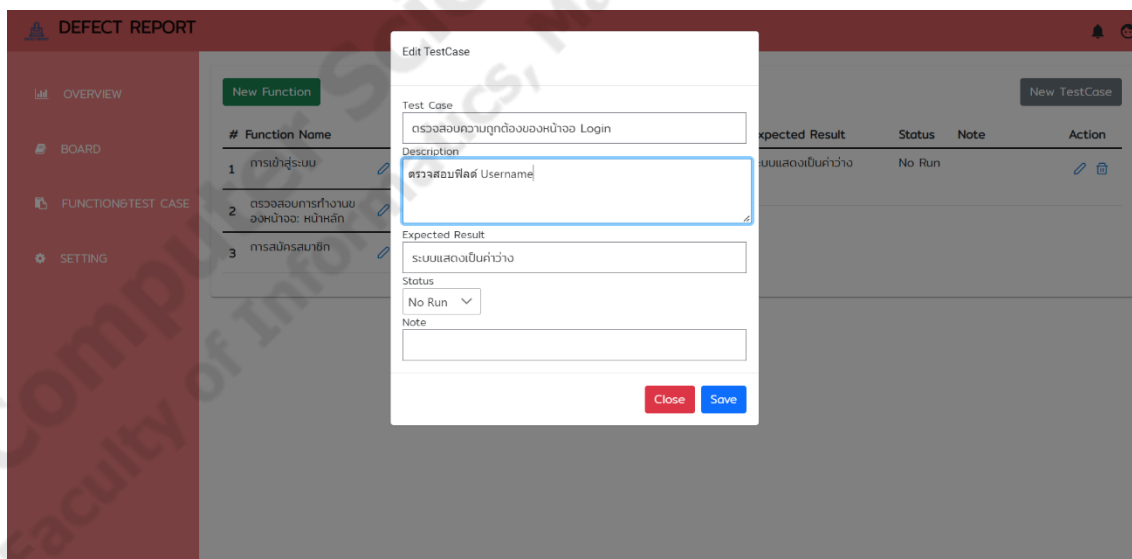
DEFECT REPORT

OVERVIEW

BOARD

FUNCTION&TEST CASE

SETTING

New Function

New TestCase

| # | Function Name |
|---|---|
| 1 | การเข้าสู่ระบบ |
| 2 | ตรวจสอบการทำงานของหน้าจอ: หน้าหลัก |
| 3 | การสมัครสมาชิก |

| xpected Result | Status | Note | Action |
|---|---|---|---|
| ะบบแสดงเป็นค่าว่าง | No Run | | |

Edit TestCase

Test Case

ตรวจสอบความถูกต้องของหน้าจอ Login

Description

ตรวจสอบฟิลด์ Username

Expected Result

ระบบแสดงเป็นค่าว่าง

Status

No Run

Note

Close

Save

Computer Science, Faculty of Informatics, M